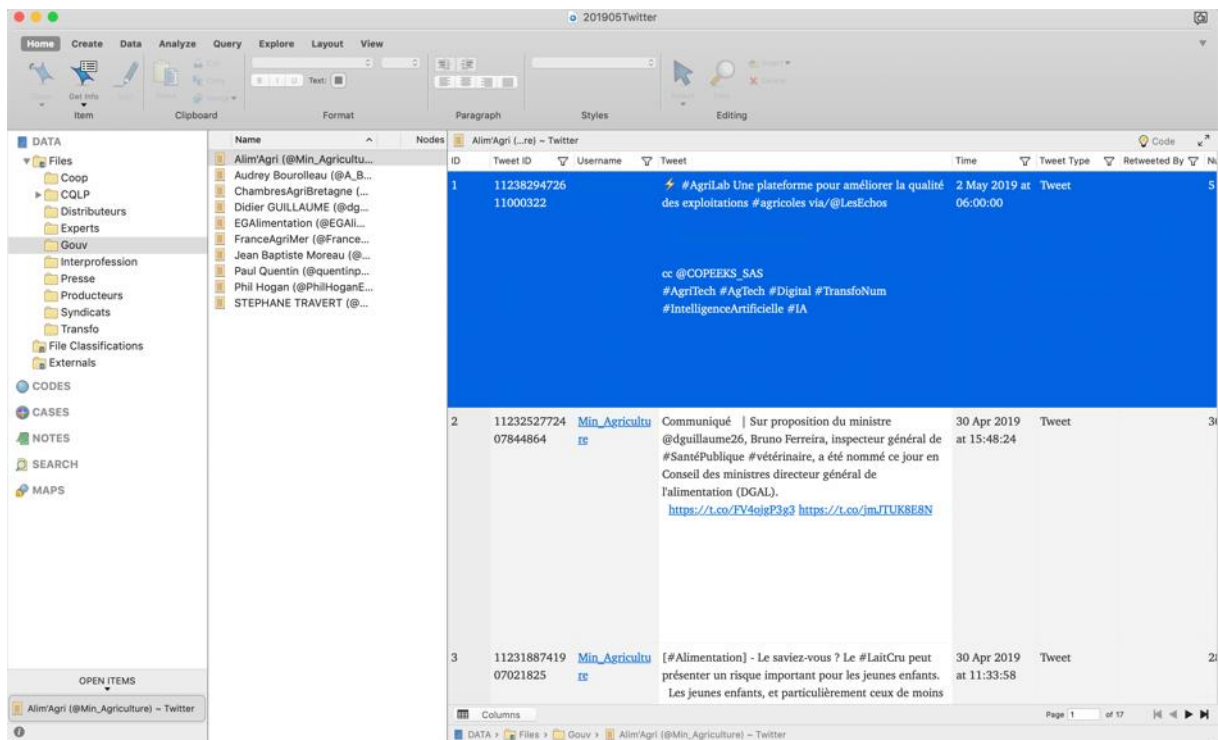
201905Twitter

Home Create Data Analyze Query Explore Layout View

Get Info

Item Clipboard Format Paragraph Styles Editing

Text:

DATA
Files
Coop
CQLP
Distributeurs
Experts
Gouv
Interprofession
Presse
Producteurs
Syndicats
Transfo
File Classifications
Externals
CODES
CASES
NOTES
SEARCH
MAPS

OPEN ITEMS
Alim'Agri (@Min_Agriculture) – Twitter

| Name | Nodes |
|---|---|
| Alim'Agri (@Min_Agricultu... | |
| Audrey Bourolleau (@A_B... | |
| ChambresAgriBretagne (... | |
| Didier GUILLAUME (@dg... | |
| EGAlimentation (@EGAli... | |
| FranceAgriMer (@France... | |
| Jean Baptiste Moreau (@... | |
| Paul Quentin (@quentinp... | |
| Phil Hogan (@PhilHoganE... | |
| STEPHANE TRAVERT (@... | |

Alim'Agri (...re) – Twitter
Code

| ID | Tweet ID | Username | Tweet | Time | Tweet Type | Retweeted By | Nu |
|---|---|---|---|---|---|---|---|
| 1 | 1123829472611000322 | | ⚡ #AgriLab Une plateforme pour améliorer la qualité des exploitations #agricoles via/@LesEchos cc @COPEEKS_SAS #AgriTech #AgTech #Digital #TransfoNum #IntelligenceArtificielle #IA | 2 May 2019 at 06:00:00 | Tweet | | 5 |
| 2 | 1123252772407844864 | Min_Agriculture | Communiqué │ Sur proposition du ministre @dguillaume26, Bruno Ferreira, inspecteur général de #SantéPublique #vétérinaire, a été nommé ce jour en Conseil des ministres directeur général de l'alimentation (DGAL). https://t.co/FV4ojgP3g3 https://t.co/jmJTUK8E8N | 30 Apr 2019 at 15:48:24 | Tweet | | 3 |
| 3 | 1123188741907021825 | Min_Agriculture | [#Alimentation] - Le saviez-vous ? Le #LaitCru peut présenter un risque important pour les jeunes enfants. Les jeunes enfants, et particulièrement ceux de moins | 30 Apr 2019 at 11:33:58 | Tweet | | 2 |

Columns
Page 1 of 17

DATA › Files › Gouv › Alim'Agri (@Min_Agriculture) – Twitter